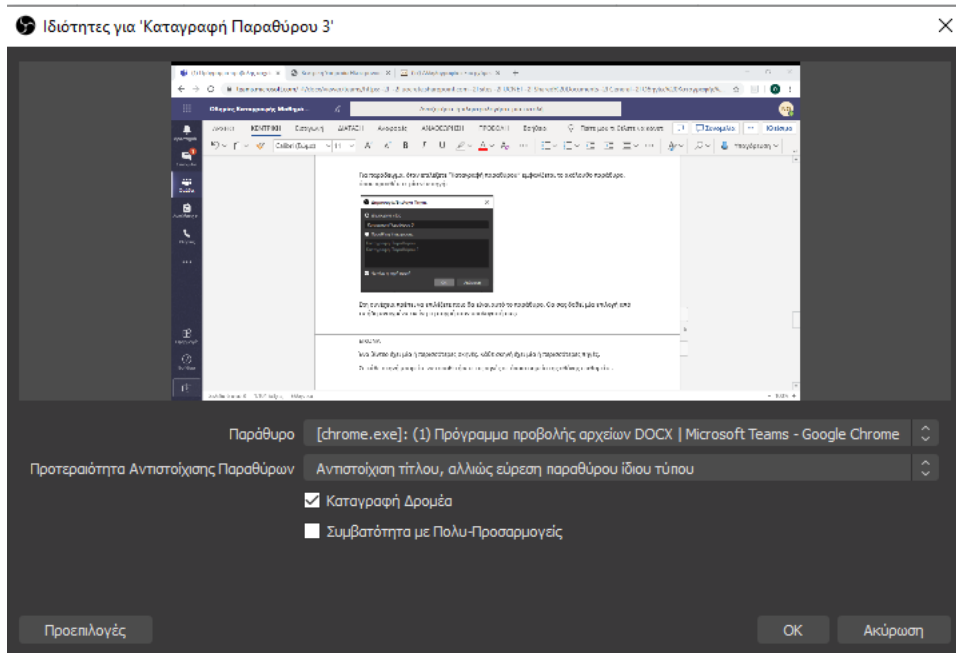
Ιδιότητες για 'Καταγραφή Παραθύρου 3'

ΚΕΝΤΡΙΚΗ

Παράθυρο [chrome.exe]: (1) Πρόγραμμα προβολής αρχείων DOCX | Microsoft Teams - Google Chrome

Προτεραιότητα Αντιστοίχισης Παραθύρων Αντιστοίχιση τίτλου, αλλιώς εύρεση παραθύρου ίδιου τύπου

Καταγραφή Δρομέα

Συμβατότητα με Πολυ-Προσαρμογείς

Προεπιλογές

OK

Ακύρωση